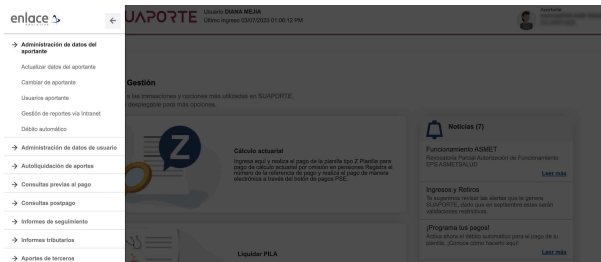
enlace

→ Administración de datos del aportante

Actualizar datos del aportante

Cambiar de aportante

Usuarios aportante

Gestión de reportes vía Intranet

Débito automático

→ Administración de datos de usuario

→ Autoliquidación de aportes

→ Consultas previas al pago

→ Consultas postpago

→ Informes de seguimiento

→ Informes tributarios

→ Aportes de terceros

SUAPORTE Usuario DIANA MEJIA
Último ingreso 03/07/2023 01:06:13 PM

Aportante
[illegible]

Gestión
a las transacciones y opciones más utilizadas en SUAPORTE.
desplegable para más opciones.

Cálculo actuarial
Ingrese aquí y realice el pago de la planilla tipo Z Planilla para pago de cálculo actuarial por omisión en pensiones Registre el número de la referencia de pago y realice el pago de manera electrónica a través del botón de pago PSE.

Noticias (7)

Funcionamiento ASMET
Resolución Parcial Automatización de Funcionamiento EPS ASMETSALUD
Leer más

Ingresos y Retiros
Te sugerimos revisar las alertas que te genere SUAPORTE, dado que en septiembre estas serán validaciones restrictivas.

¡Programa tus pagos!
Activa ahora el débito automático para el pago de tu planilla. ¡Conoce cómo hacerlo aquí!
Leer más

Liquidar PILA